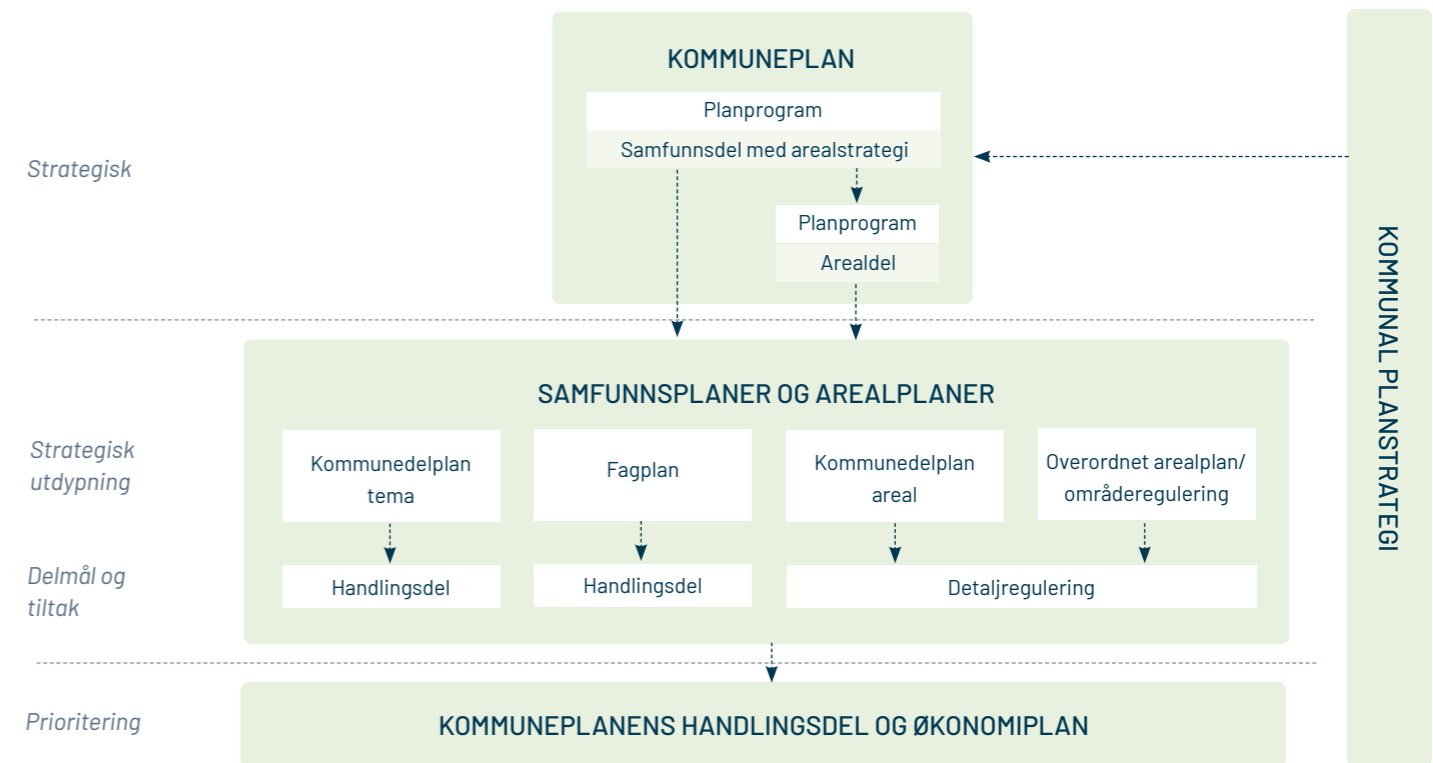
KOMMUNEPLAN

Planprogram

Samfunnsdel med arealstrategi

Planprogram

Arealdel

Strategisk

KOMMUNAL PLANSTRATEGI

SAMFUNNSPLANER OG AREALPLANER

Strategisk utdypning

Kommunedelplan tema

Fagplan

Kommunedelplan areal

Overordnet arealplan/ områderegulering

Delmål og tiltak

Handlingsdel

Handlingsdel

Detaljregulering

Prioritering

KOMMUNEPLANENS HANDLINGSDEL OG ØKONOMIPLAN